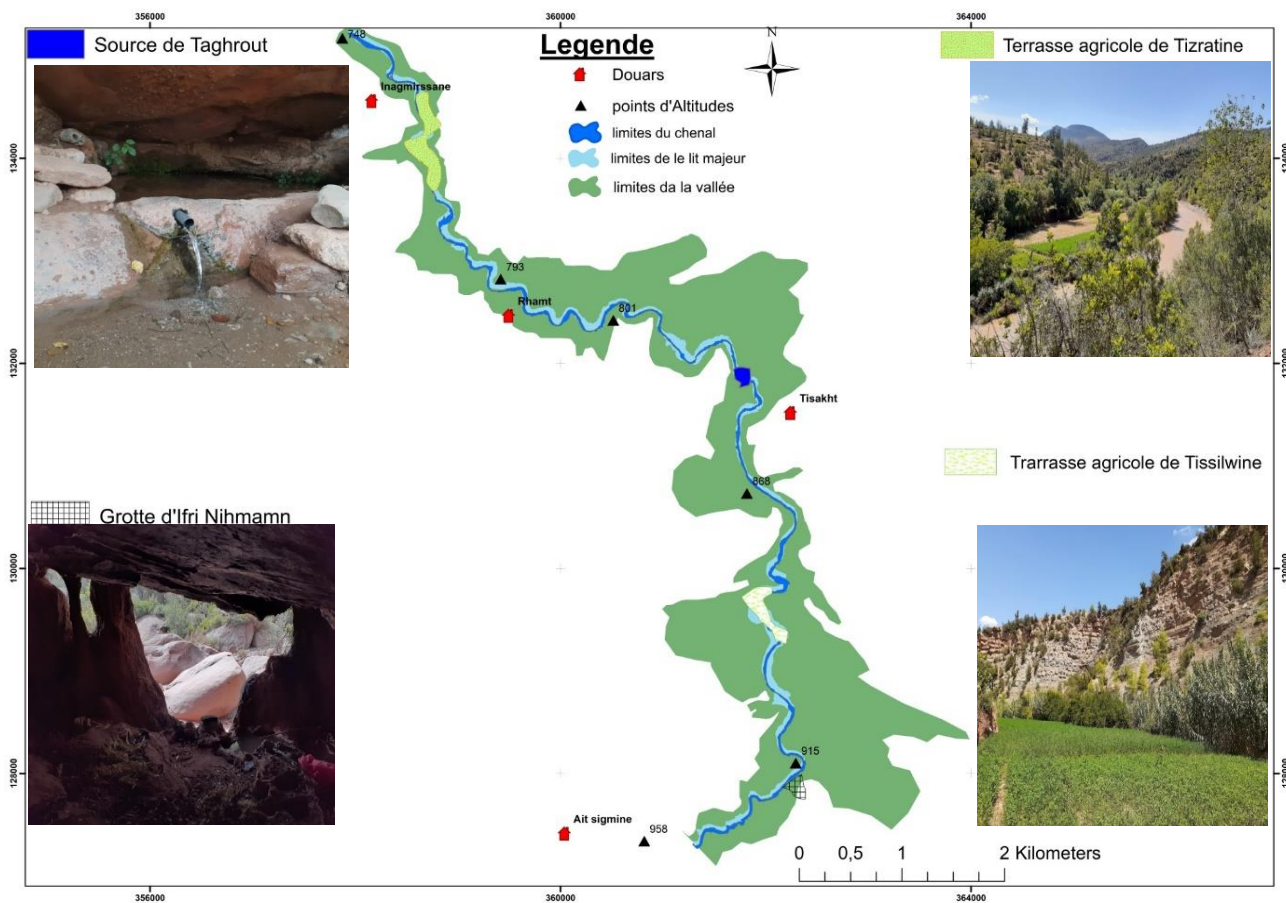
356000
360000
364000

Source de Taghrout

Legende

N

Terrasse agricole de Tizratine

Douars

points d'Altitudes

limites du chenal

limites de le lit majeur

limites da la vallée

748

Inagmirssane

134000

793

Rhamt

801

132000

Tisakht

Trarrasse agricole de Tissilwine

868

Grotte d'Ifri Nihmamn

130000

915

128000

Ait sigmine

958

0 0,5 1 2 Kilometers

356000
360000
364000